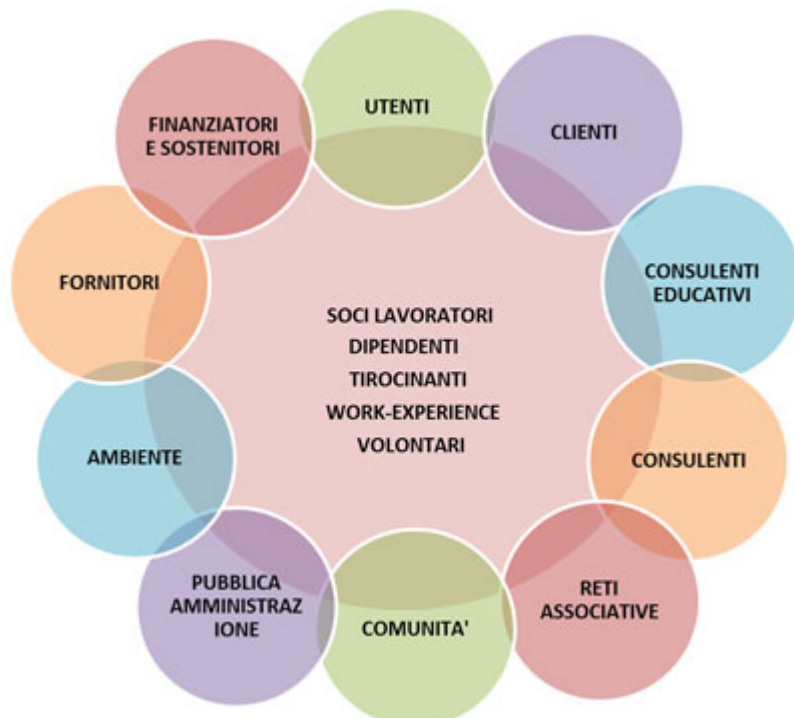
UTENTI

CLIENTI

CONSULENTI EDUCATIVI

CONSULENTI

RETI ASSOCIATIVE

COMUNITA'

PUBBLICA AMMINISTRAZ IONE

AMBIENTE

FORNITORI

FINANZIATORI E SOSTENITORI

SOCI LAVORATORI
DIPENDENTI
TIROCINANTI
WORK-EXPERIENCE
VOLONTARI